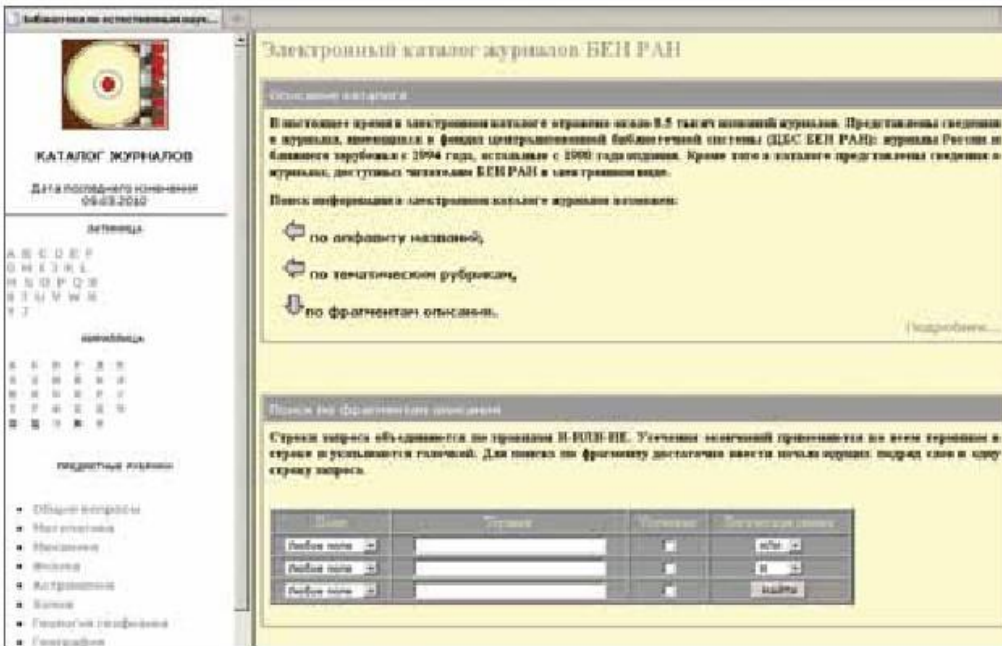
Библиотека по естественным наук...

КАТАЛОГ ЖУРНАЛОВ

Дата последнего изменения 09.03.2010

латиница

A B C D E F G H I J K L M N O P Q R S T U V W X Y Z

кириллица

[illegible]

предметные рубрики

- Общие вопросы
- Математика
- Механика
- Физика
- Астрономия
- Химия
- Геология геофизика
- География

Электронный каталог журналов БЕН РАН

Описание каталога

В настоящее время в электронном каталоге отражено около 8.5 тысяч названий журналов. Представлены сведения о журналах, имеющихся в фондах централизованной библиотечной системы (ЦБС БЕН РАН): журналы России и ближнего зарубежья с 1994 года, остальные с 1998 года издания. Кроме того в каталоге представлены сведения о журналах, доступных читателям БЕН РАН в электронном виде.

Поиск информации в электронном каталоге журналов возможен:

по алфавиту названий,

по тематическим рубрикам,

по фрагментам описания.

Подробнее...

Поиск по фрагментам описания

Строки запроса объединяются по правилам И-ИЛИ-НЕ. Усечение окончаний применяется ко всем терминам в строке и указывается галочкой. Для поиска по фрагменту достаточно ввести начало идущих подряд слов в одну строку запроса.

| Поле | Термин | Усечение | Логические связки |
|---|---|---|---|
| Любое поле | | | ИЛИ |
| Любое поле | | | И |
| Любое поле | | | НАЙТИ |